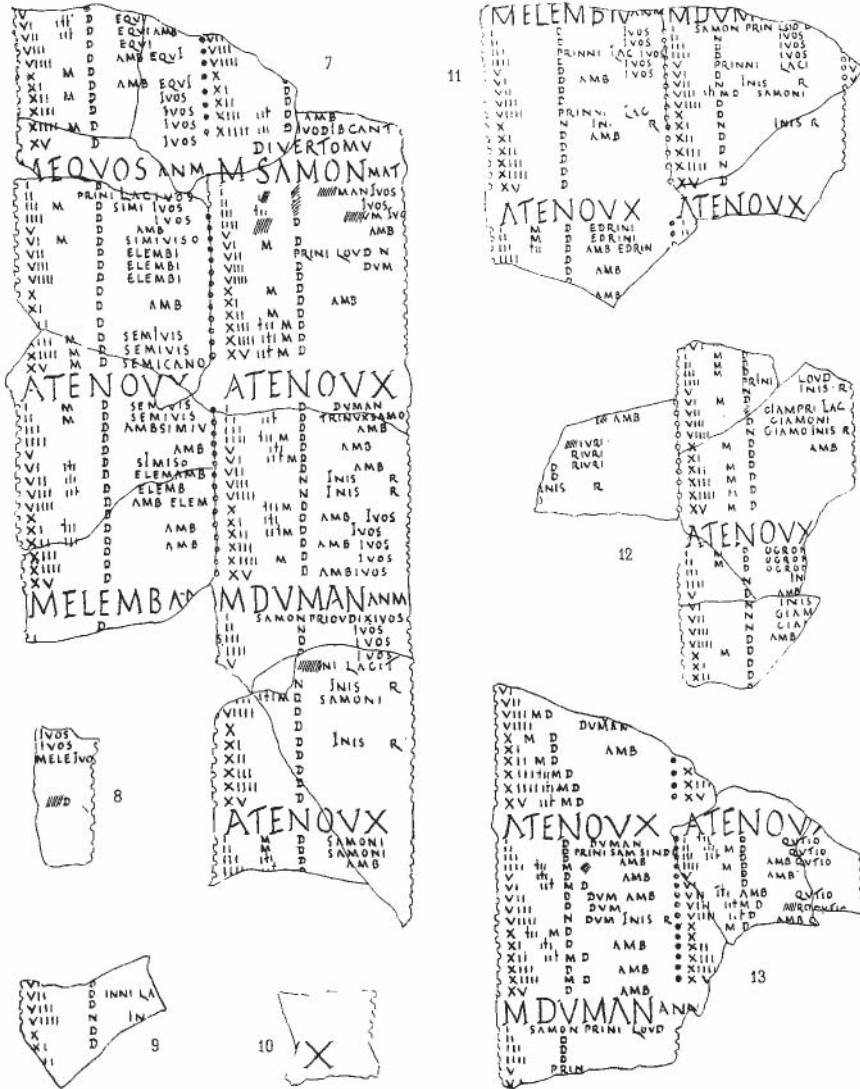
VI III D EQVI
VII III D EQVI AMB
VIII D EQVI
VIIII D AMB EQVI
X M D AMB EQVI
XI M D IVOS
XII M D IVOS
XIII M D IVOS
XV D IVOS

VII
VIII
VIIII
X
XI
XII
XIII III D AMB
D IVODIBCANT
DIVERTOMV

7

MEQVOS ANM
PRINI LAG IVOS
II M D SIMI IVOS
IIII D IVOS
V D AMB
VI M D SIMIVISO
VII D ELEMBI
VIII D ELEMBI
VIIII D ELEMBI
X D
XI D AMB
D SEMIVIS
XIII M D SEMIVIS
XV M D SEMICANO

M SAMON MAT
MAN IVOS
IVOS
M IVOS
AMB
VI M
VII
VIII PRINI LOVD N
VIIII DVM
X
XI M AMB
XII M D
XIII III M D
XV III M D

ATENOVX
II M D SEMIVIS
III M D SEMIVIS
IIII D AMBSIMIV
V
VI III D SIMISO
VII III D ELEMAMB
VIII D ELEMB
VIIII D AMB ELEM
X
XI III D AMB
XII D AMB
XIIII D
XV D

ATENOVX
D DVMAN
D TRINVXSAMO
D AMB
III M D AMB
IV III M D
V D AMB
VI III M D
VII N INIS R
VIII N INIS R
X III M D
XI III M D AMB IVOS
XII D IVOS
XIII D AMB IVOS
XIIII M D IVOS
XV D AMBIVOS

MELEMBAN

M DVMAN ANM
SAMON PRIOVDIXIVOS
IVOS
IVOS
AMB
INNI LAGIT
III M N INIS R
D SAMONI
VIIII D
X D INIS R
XI D
XII D
XIII D
XV D

ATENOVX
M D SAMONI
III M D SAMONI
D AMB

IVOS
IVOS
MELE IVOS
D

8

VII D INNI LA
VIII D
VIIII N IN
X D
XI D

9

10

X

11

MELEMBIV ANM
D IVOS
D IVOS
PRINNI LAG IVOS
D IVOS
D IVOS
D AMB
PRINNI LAG
N IN R
D AMB
D
D
D
D

M DVM
SAMON PRIN
IVOS
IVOS
IVOS
IVOS
PRINNI LAGI
N INIS R
VIII III M D SAMONI
X D
XI N INIS R
XII D
XIII N
XV D

ATENOVX
II M D EDRINI
III M D EDRINI
IIII III D AMB EDRIN
D AMB
AMB

ATENOVX

PRINI LOVD INIS R
GIAMPRI LAG
GIAMONI
GIAMO INIS R
AMB
VI
VII M
VIII
X M D
XI M D
XII M D
XIII M D
XV M D

AMB
IVRI
RIVRI
RIVRI
INIS R

12

ATENOVX
D VGRON
D VGRON
D VGRON
INI
AMB
INIS
GIAM
GIAM
AMB
VII
VIII
VIIII
X M D
XI
XII

VI
VIII M D DVMAN
X M D AMB
XI M D
XII M D
XIII III M D
XIIII III M D
XV III M D
XIII
XV

ATENOVX
D DVMAN
D PRINI SAMSINDI
D AMB
III M D AMB
IV III M D
V III M D AMB
VI D DVM AMB
VII N DVM
VIII N DVM INIS R
X III M D
XI III M D AMB
XII III M D
XIII M D AMB
XV M D AMB

ATENOV
M D QVTIO
D QVTIO
D AMB QVTIO
D AMB
III III AMB
III M D QVTIO
III D
M D AMB
XI
XII
XIII
XV

13

M DVMAN ANM
SAMON PRINI LOVD
D
D
D
PRIN